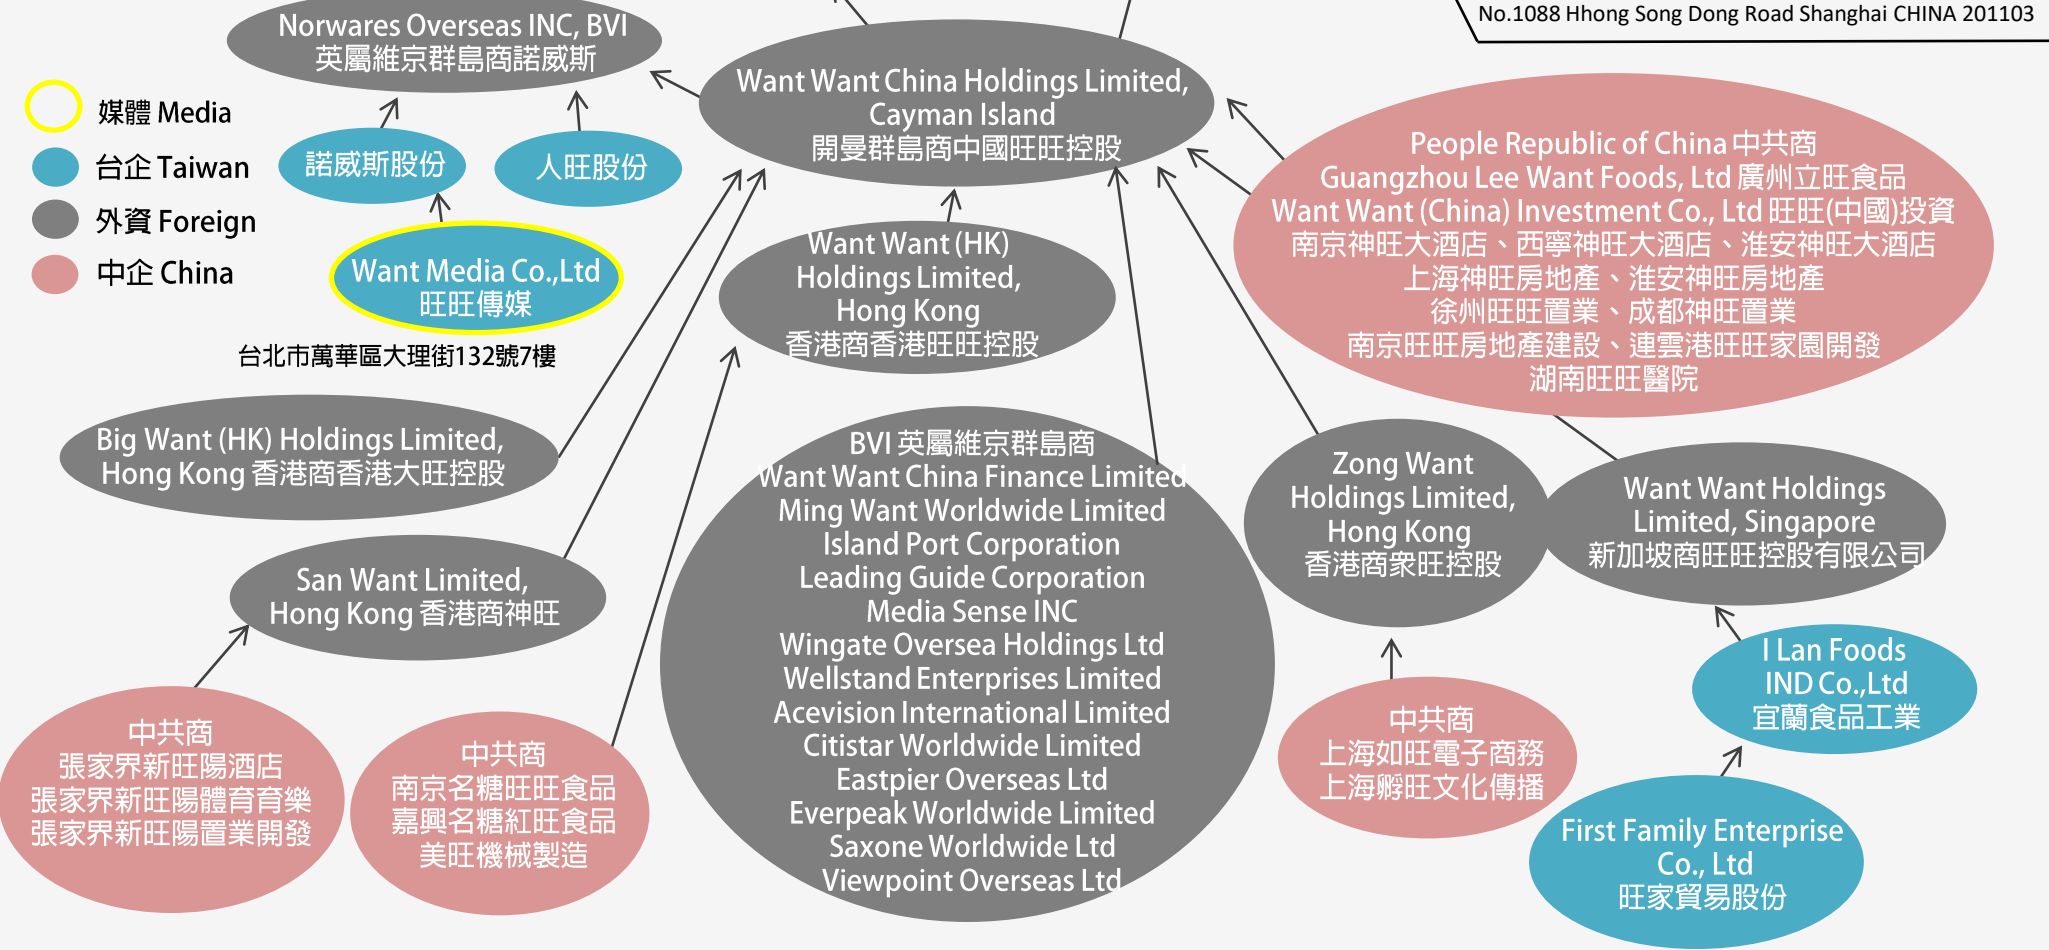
No.1088 Hhong Song Dong Road Shanghai CHINA 201103

Norwares Overseas INC, BVI
英屬維京群島商諾威斯

媒體 Media
台企 Taiwan
外資 Foreign
中企 China

諾威斯股份

人旺股份

Want Media Co.,Ltd
旺旺傳媒

台北市萬華區大理街132號7樓

Want Want China Holdings Limited, Cayman Island
開曼群島商中國旺旺控股

Want Want (HK) Holdings Limited, Hong Kong
香港商香港旺旺控股

People Republic of China 中共商
Guangzhou Lee Want Foods, Ltd 廣州立旺食品
Want Want (China) Investment Co., Ltd 旺旺(中國)投資
南京神旺大酒店、西寧神旺大酒店、淮安神旺大酒店
上海神旺房地產、淮安神旺房地產
徐州旺旺置業、成都神旺置業
南京旺旺房地產建設、連雲港旺旺家園開發
湖南旺旺醫院

Big Want (HK) Holdings Limited, Hong Kong 香港商香港大旺控股

San Want Limited, Hong Kong 香港商神旺

BVI 英屬維京群島商
Want Want China Finance Limited
Ming Want Worldwide Limited
Island Port Corporation
Leading Guide Corporation
Media Sense INC
Wingate Oversea Holdings Ltd
Wellstand Enterprises Limited
Acevision International Limited
Citistar Worldwide Limited
Eastpier Overseas Ltd
Everpeak Worldwide Limited
Saxone Worldwide Ltd
Viewpoint Overseas Ltd

Zong Want Holdings Limited, Hong Kong
香港商衆旺控股

Want Want Holdings Limited, Singapore
新加坡商旺旺控股有限公司

中共商
張家界新旺陽酒店
張家界新旺陽體育育樂
張家界新旺陽置業開發

中共商
南京名糖旺旺食品
嘉興名糖紅旺食品
美旺機械製造

中共商
上海如旺電子商務
上海孵旺文化傳播

I Lan Foods IND Co.,Ltd
宜蘭食品工業

First Family Enterprise Co., Ltd
旺家貿易股份